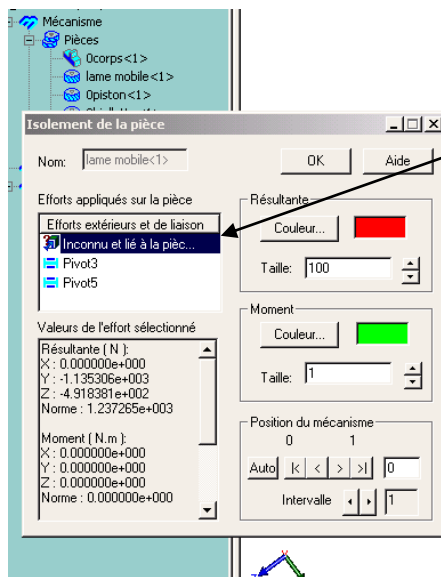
Mécanisme
Pièces
0corps<1>
lame mobile<1>
0piston<1>

Isolement de la pièce

Nom: lame mobile<1>

OK

Aide

Efforts appliqués sur la pièce

Efforts extérieurs et de liaison
Inconnu et lié à la pièc...
Pivot3
Pivot5

Valeurs de l'effort sélectionné

Résultante ( N ):
X : 0.000000e+000
Y : -1.135306e+003
Z : -4.918381e+002
Norme : 1.237265e+003

Moment ( N.m ):
X : 0.000000e+000
Y : 0.000000e+000
Z : 0.000000e+000
Norme : 0.000000e+000

Résultante

Couleur...

Taille: 100

Moment

Couleur...

Taille: 1

Position du mécanisme
0 1
Auto |< < > >| 0
Intervalle 1